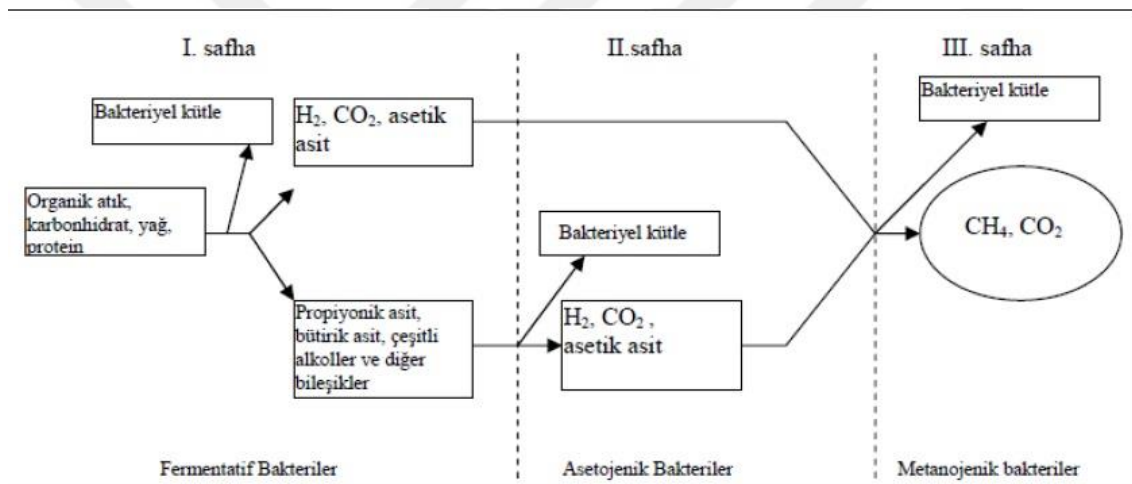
I. safha

II.safha

III. safha

Bakteriyel kütle

$H_2$, $CO_2$, asetik asit

Bakteriyel kütle

Organik atık, karbonhidrat, yağ, protein

$CH_4$, $CO_2$

Bakteriyel kütle

Propiyonik asit, bütirik asit, çeşitli alkoller ve diğer bileşikler

$H_2$, $CO_2$ , asetik asit

Fermentatif Bakteriler

Asetojenik Bakteriler

Metanojenik bakteriler